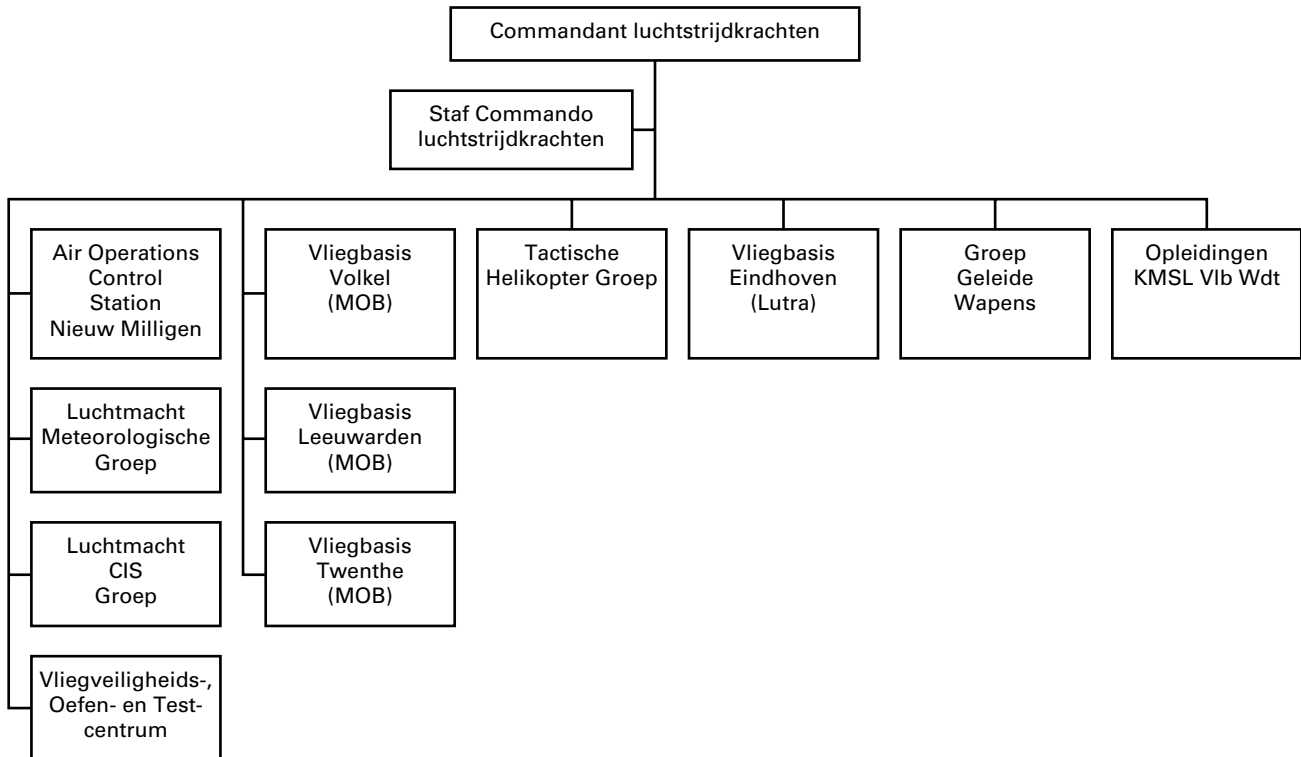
Commandant luchtstrijdkrachten

Staf Commando luchtstrijdkrachten

Air Operations Control Station Nieuw Milligen

Luchtmacht Meteorologische Groep

Luchtmacht CIS Groep

Vliegveiligheids-, Oefen- en Testcentrum

Vliegbasis Volkel (MOB)

Vliegbasis Leeuwarden (MOB)

Vliegbasis Twenthe (MOB)

Tactische Helikopter Groep

Vliegbasis Eindhoven (Lutra)

Groep Geleide Wapens

Opleidingen KMSL Vlb Wdt